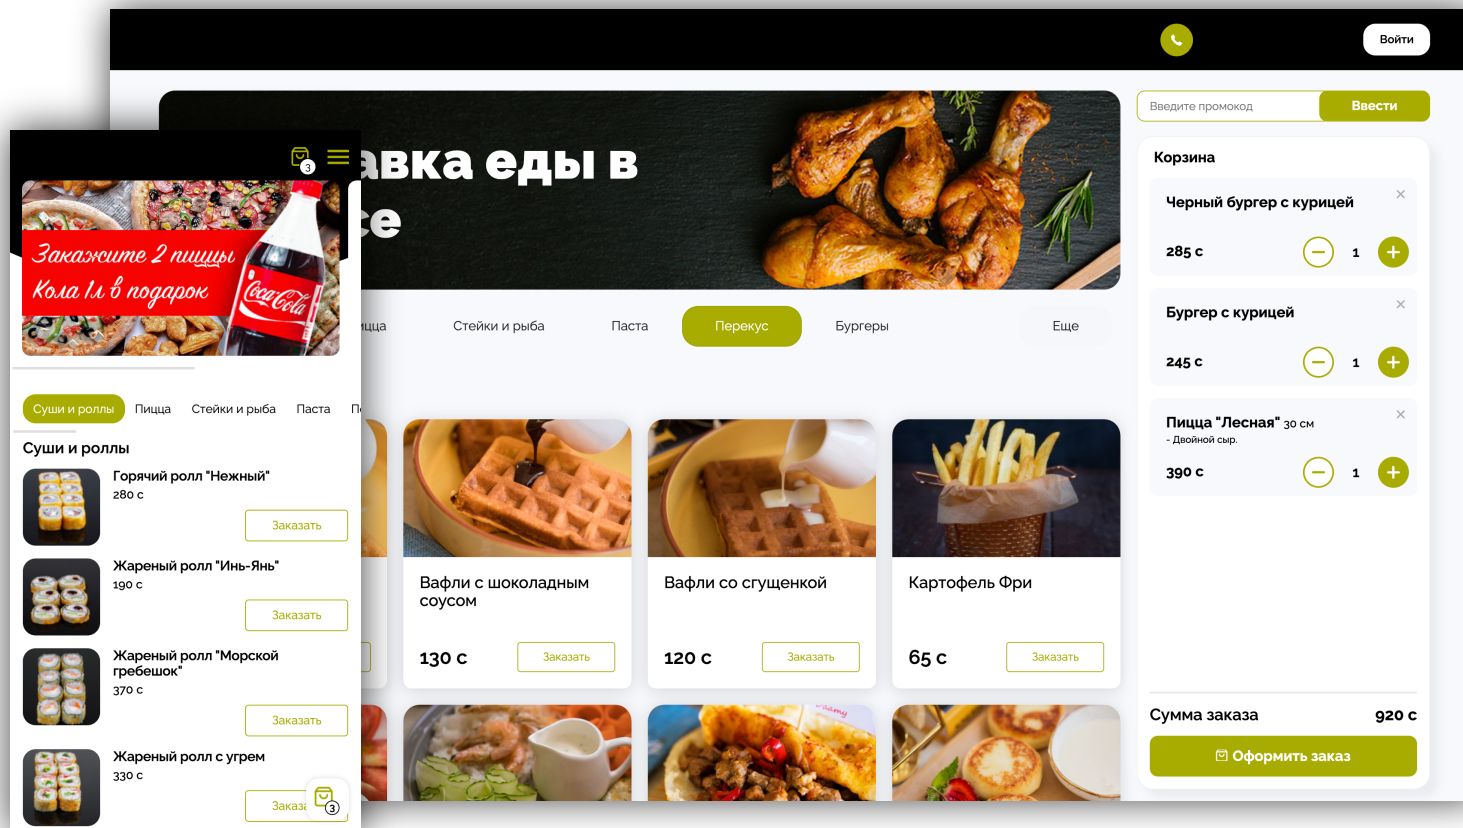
Войти

авка еды в
се

Введите промокод
Ввести

Корзина

Черный бургер с курицей
285 с
1

Бургер с курицей
245 с
1

Пицца "Лесная" 30 см
- Двойной сыр.
390 с
1

Сумма заказа
920 с
Оформить заказ

3

Закажите 2 пиццы
Кола 1л в подарок

ицца
Стейки и рыба
Паста
Перекус
Бургеры
Еще

Суши и роллы
Пицца
Стейки и рыба
Паста
П

Суши и роллы

Горячий ролл "Нежный"
280 с
Заказать

Жареный ролл "Инь-Янь"
190 с
Заказать

Жареный ролл "Морской гребешок"
370 с
Заказать

Жареный ролл с угрем
330 с
Заказ

3

Вафли с шоколадным соусом
130 с
Заказать

Вафли со сгущенкой
120 с
Заказать

Картофель Фри
65 с
Заказать